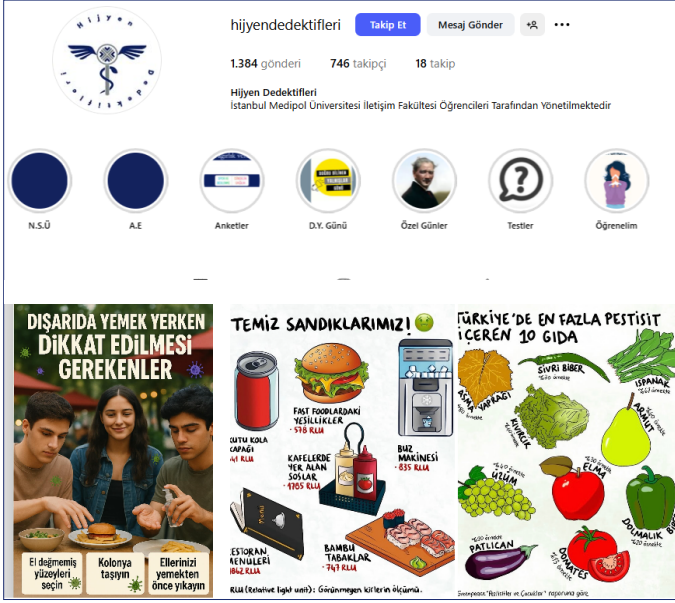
Hijyen Dedektifleri

hijyendedektifleri Takip Et Mesaj Gönder

1.384 gönderi 746 takipçi 18 takip

Hijyen Dedektifleri
İstanbul Medipol Üniversitesi İletişim Fakültesi Öğrencileri Tarafından Yönetilmektedir

N.S.Ü A.E Anketler D.Y. Günü Özel Günler Testler Öğrenelim

DIŞARIDA YEMEK YERKEN DİKKAT EDİLMESİ GEREKENLER

El değmemiş yüzeyleri seçin
Kolonya taşıyın
Ellerinizi yemekten önce yıkayın

TEMİZ SANDIKLARIMIZ!

FAST FOODLARDAKİ YEŞİLLİKLER · 578 RLU
BUZ MAKİNESİ · 835 RLU
KUTU KOLA KAPAĞI · 41 RLU
KAFELERDE YER ALAN SOSLAR · 1705 RLU
BAMBU TABAKLAR · 747 RLU
RESTORAN MENÜLERİ · 1862 RLU
RLU (Relative light unit): Görünmeyen kirlerin ölçümü.

TÜRKİYE'DE EN FAZLA PESTİSİT İÇEREN 10 GIDA

SİVRİ BİBER
ISPANAK
ASMA YAPRAĞI
KIVIRCIK
ARMUT
ELMA
ÜZÜM
DOLMALIK BİBER
PATLICAN
DOMATES
Greenpeace "Pestisitler ve Çocuklar" raporuna göre